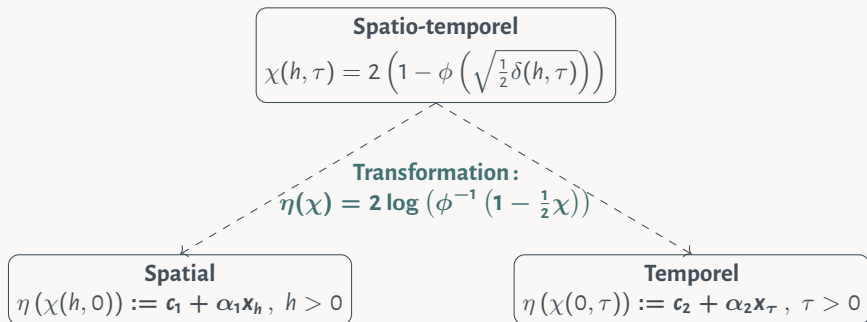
**Spatio-temporel**
$\chi(h, \tau) = 2\left(1 - \phi\left(\sqrt{\frac{1}{2}\delta(h, \tau)}\right)\right)$

**Transformation :**
$\eta(\chi) = 2 \log\left(\phi^{-1}\left(1 - \frac{1}{2}\chi\right)\right)$

**Spatial**
$\eta\left(\chi(h, 0)\right) := c_1 + \alpha_1 x_h\ ,\ h > 0$

**Temporel**
$\eta\left(\chi(0, \tau)\right) := c_2 + \alpha_2 x_\tau\ ,\ \tau > 0$